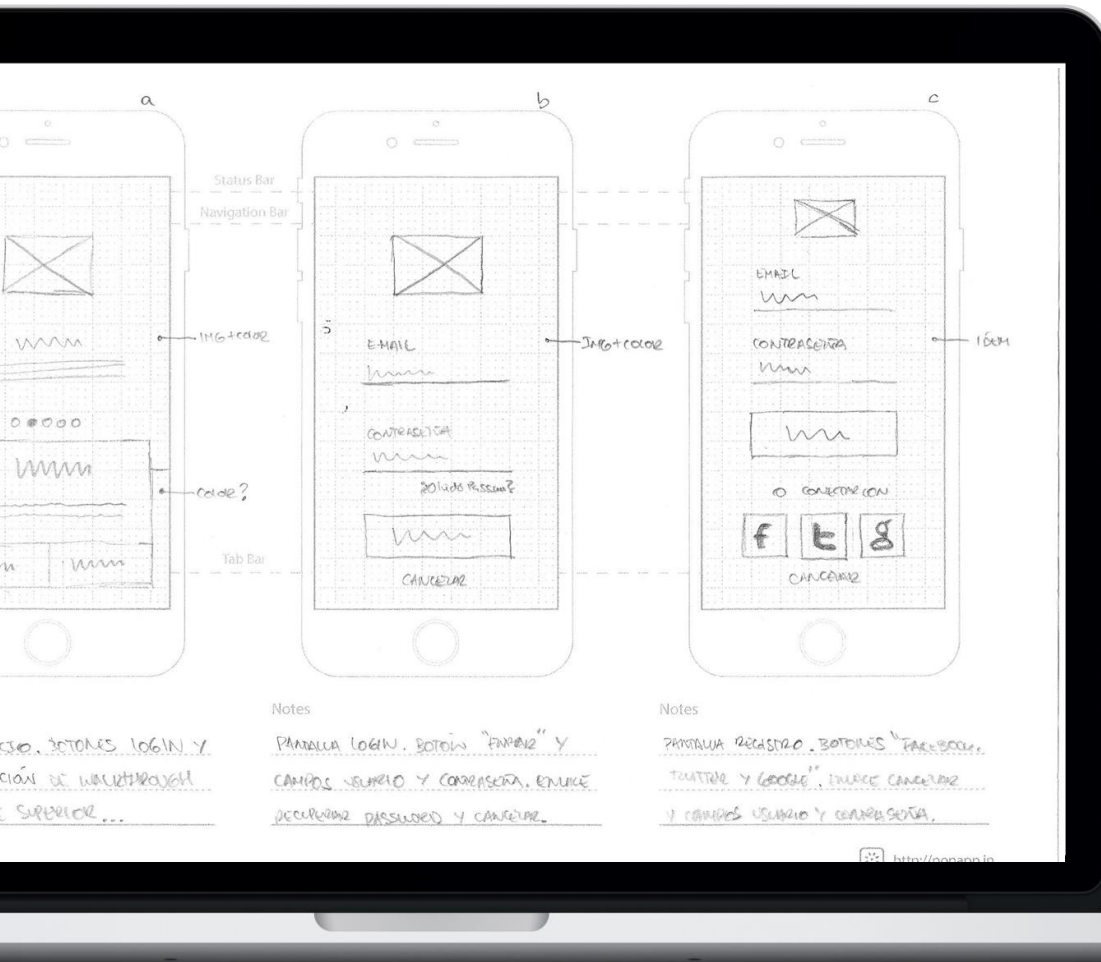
a

b

c

Status Bar

Navigation Bar

IMG+COLOR

EMAIL

IMG+COLOR

EMAIL

CONTRASEÑA

IMG

CONTRASEÑA

COLOR?

¿OLVIDO PASSWORD?

O CONECTAR CON

f t g

Tab Bar

CANCELAR

CANCELAR

Notes

Notes

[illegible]IO. BOTONES LOGIN Y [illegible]CIÓN DE WALKTHROUGH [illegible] SUPERIOR...

PANTALLA LOGIN. BOTÓN "ENTRAR" Y CAMPOS USUARIO Y CONTRASEÑA. ENLACE RECUPERAR PASSWORD Y CANCELAR.

PANTALLA REGISTRO. BOTONES "FACEBOOK, TWITTER Y GOOGLE". ENLACE CANCELAR Y CAMPOS USUARIO Y CONTRASEÑA.

http://popapp.in